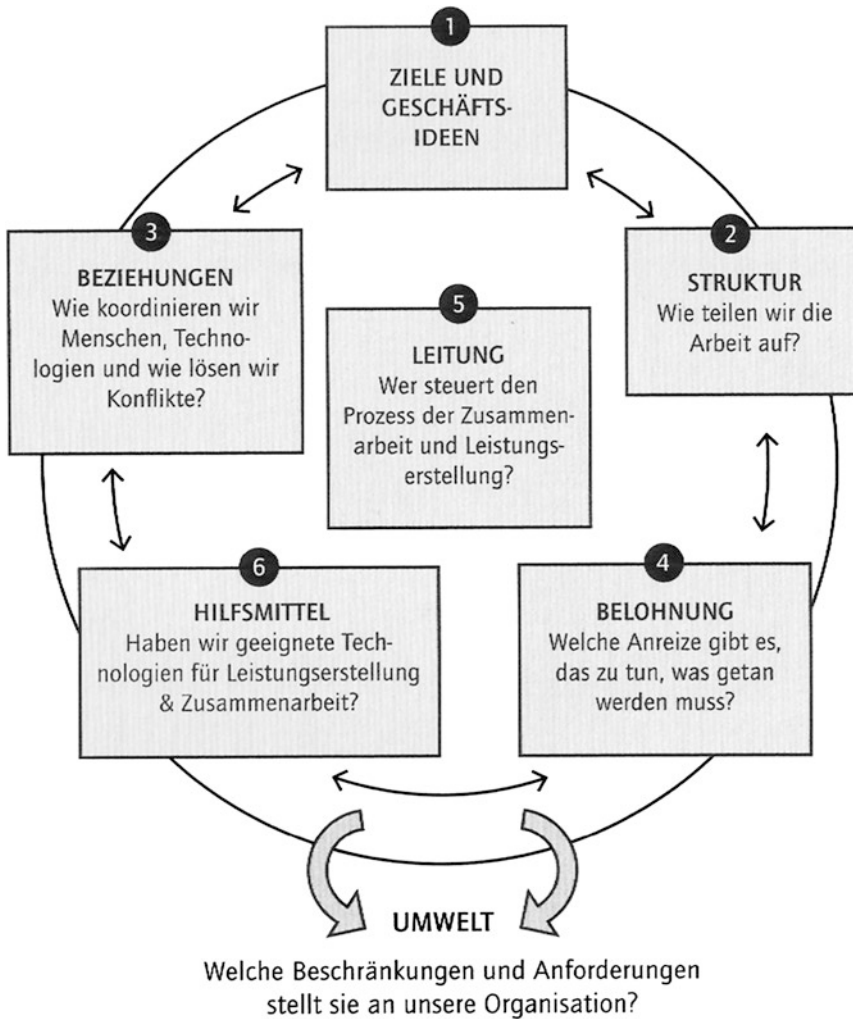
1

ZIELE UND GESCHÄFTSIDEEN

3

BEZIEHUNGEN
Wie koordinieren wir Menschen, Technologien und wie lösen wir Konflikte?

2

STRUKTUR
Wie teilen wir die Arbeit auf?

5

LEITUNG
Wer steuert den Prozess der Zusammenarbeit und Leistungserstellung?

6

HILFSMITTEL
Haben wir geeignete Technologien für Leistungserstellung & Zusammenarbeit?

4

BELOHNUNG
Welche Anreize gibt es, das zu tun, was getan werden muss?

UMWELT

Welche Beschränkungen und Anforderungen stellt sie an unsere Organisation?